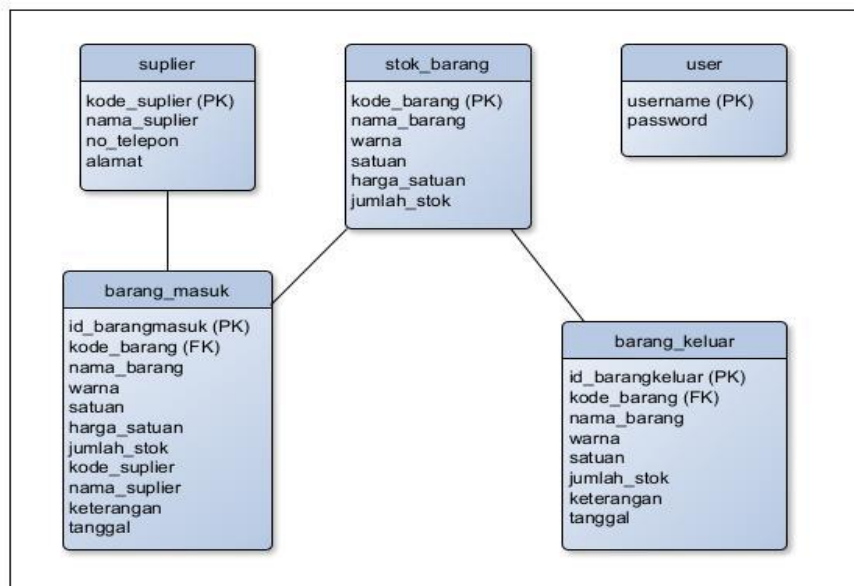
suplier
kode_suplier (PK)
nama_suplier
no_telepon
alamat

stok_barang
kode_barang (PK)
nama_barang
warna
satuan
harga_satuan
jumlah_stok

user
username (PK)
password

barang_masuk
id_barangmasuk (PK)
kode_barang (FK)
nama_barang
warna
satuan
harga_satuan
jumlah_stok
kode_suplier
nama_suplier
keterangan
tanggal

barang_keluar
id_barangkeluar (PK)
kode_barang (FK)
nama_barang
warna
satuan
jumlah_stok
keterangan
tanggal